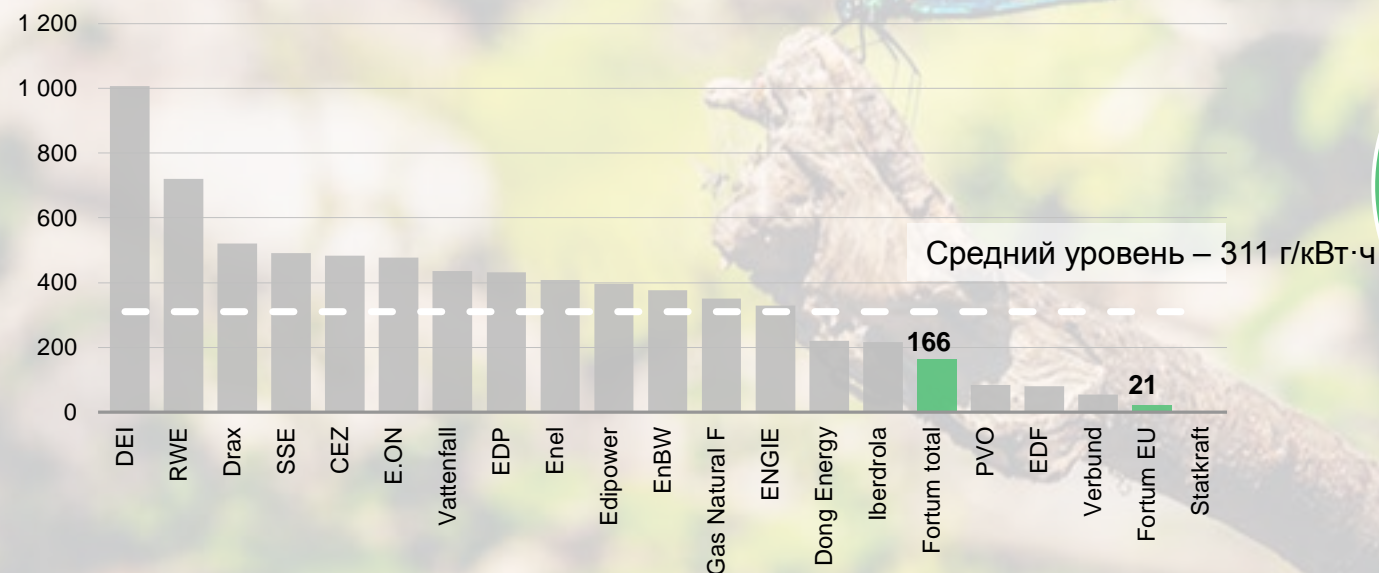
1 200
1 000
800
600
400
200
0

Средний уровень – 311 г/кВт·ч

166
21

DEI
RWE
Drax
SSE
CEZ
E.ON
Vattenfall
EDP
Enel
Edipower
EnBW
Gas Natural F
ENGIE
Dong Energy
Iberdrola
Fortum total
PVO
EDF
Verbund
Fortum EU
Statkraft